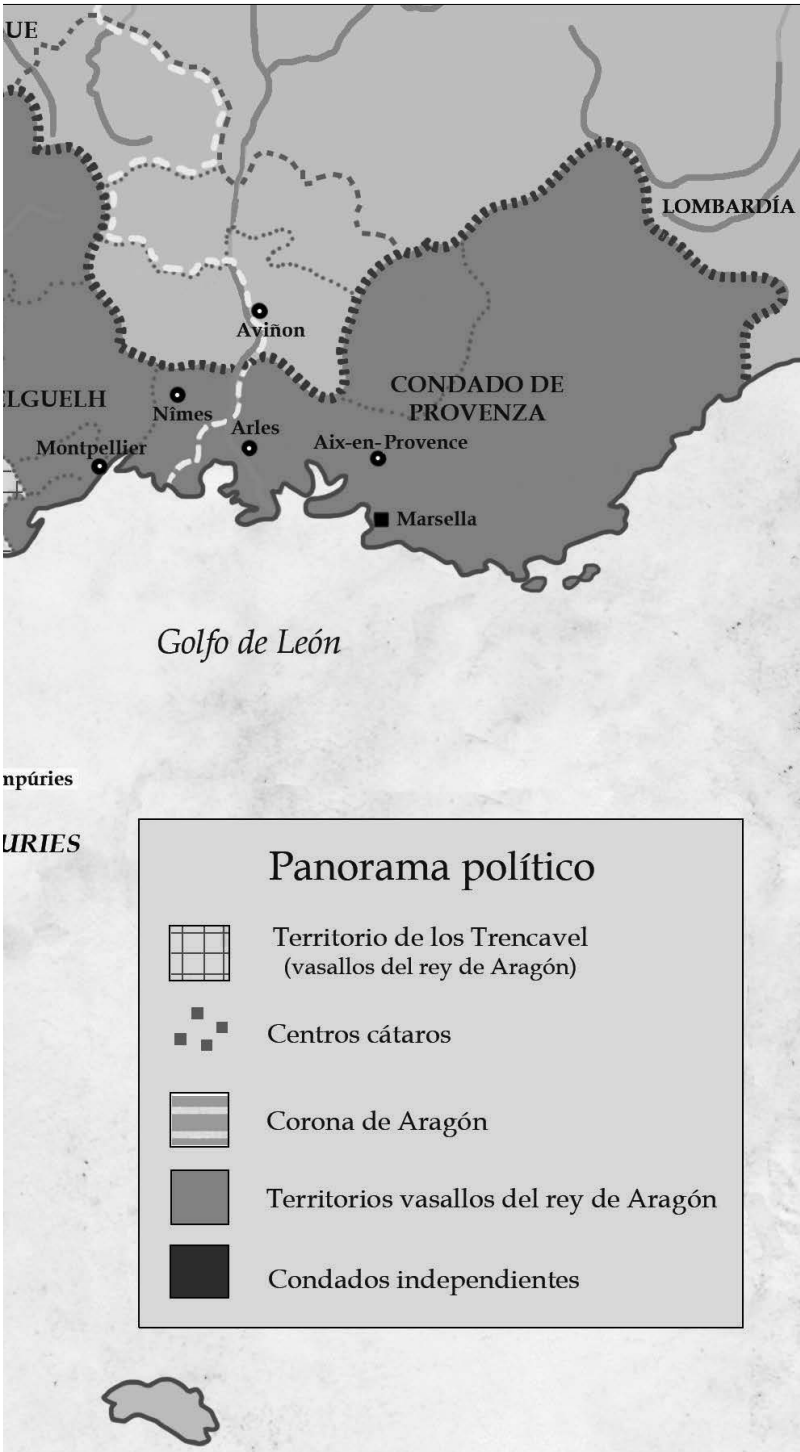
UE

LOMBARDÍA

Aviñon

ELGUELH

CONDADO DE PROVENZA

Nîmes

Arles

Aix-en-Provence

Montpellier

Marsella

Golfo de León

npúries

URIES

Panorama político

Territorio de los Trencavel (vasallos del rey de Aragón)

Centros cátaros

Corona de Aragón

Territorios vasallos del rey de Aragón

Condados independientes